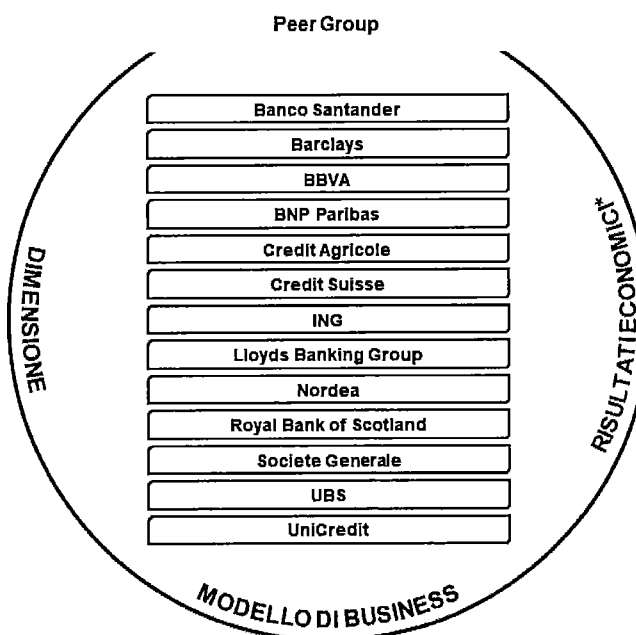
Peer Group

Banco Santander
Barclays
BBVA
BNP Paribas
Credit Agricole
Credit Suisse
ING
Lloyds Banking Group
Nordea
Royal Bank of Scotland
Societe Generale
UBS
UniCredit

DIMENSIONE

RISULTATI ECONOMICI*

MODELLO DI BUSINESS